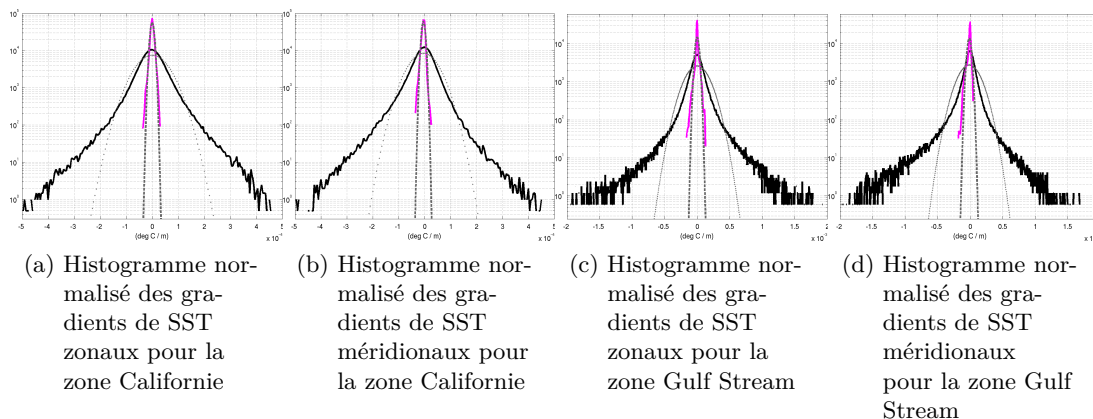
$10^5$ $10^4$ $10^3$ $10^2$ $10^1$ $10^0$
-5 -4 -3 -2 -1 0 1 2 3 4 5
(deg C / m) x 10⁻⁴

(a) Histogramme normalisé des gradients de SST zonaux pour la zone Californie

$10^5$ $10^4$ $10^3$ $10^2$ $10^1$ $10^0$
-5 -4 -3 -2 -1 0 1 2 3 4 5
(deg C / m) x 10⁻⁴

(b) Histogramme normalisé des gradients de SST méridionaux pour la zone Californie

$10^4$ $10^3$ $10^2$ $10^1$ $10^0$
-2 -1.5 -1 -0.5 0 0.5 1 1.5 2
(deg C / m) x 10⁻³

(c) Histogramme normalisé des gradients de SST zonaux pour la zone Gulf Stream

$10^4$ $10^3$ $10^2$ $10^1$ $10^0$
-2 -1.5 -1 -0.5 0 0.5 1 1.5
(deg C / m) x 1

(d) Histogramme normalisé des gradients de SST méridionaux pour la zone Gulf Stream